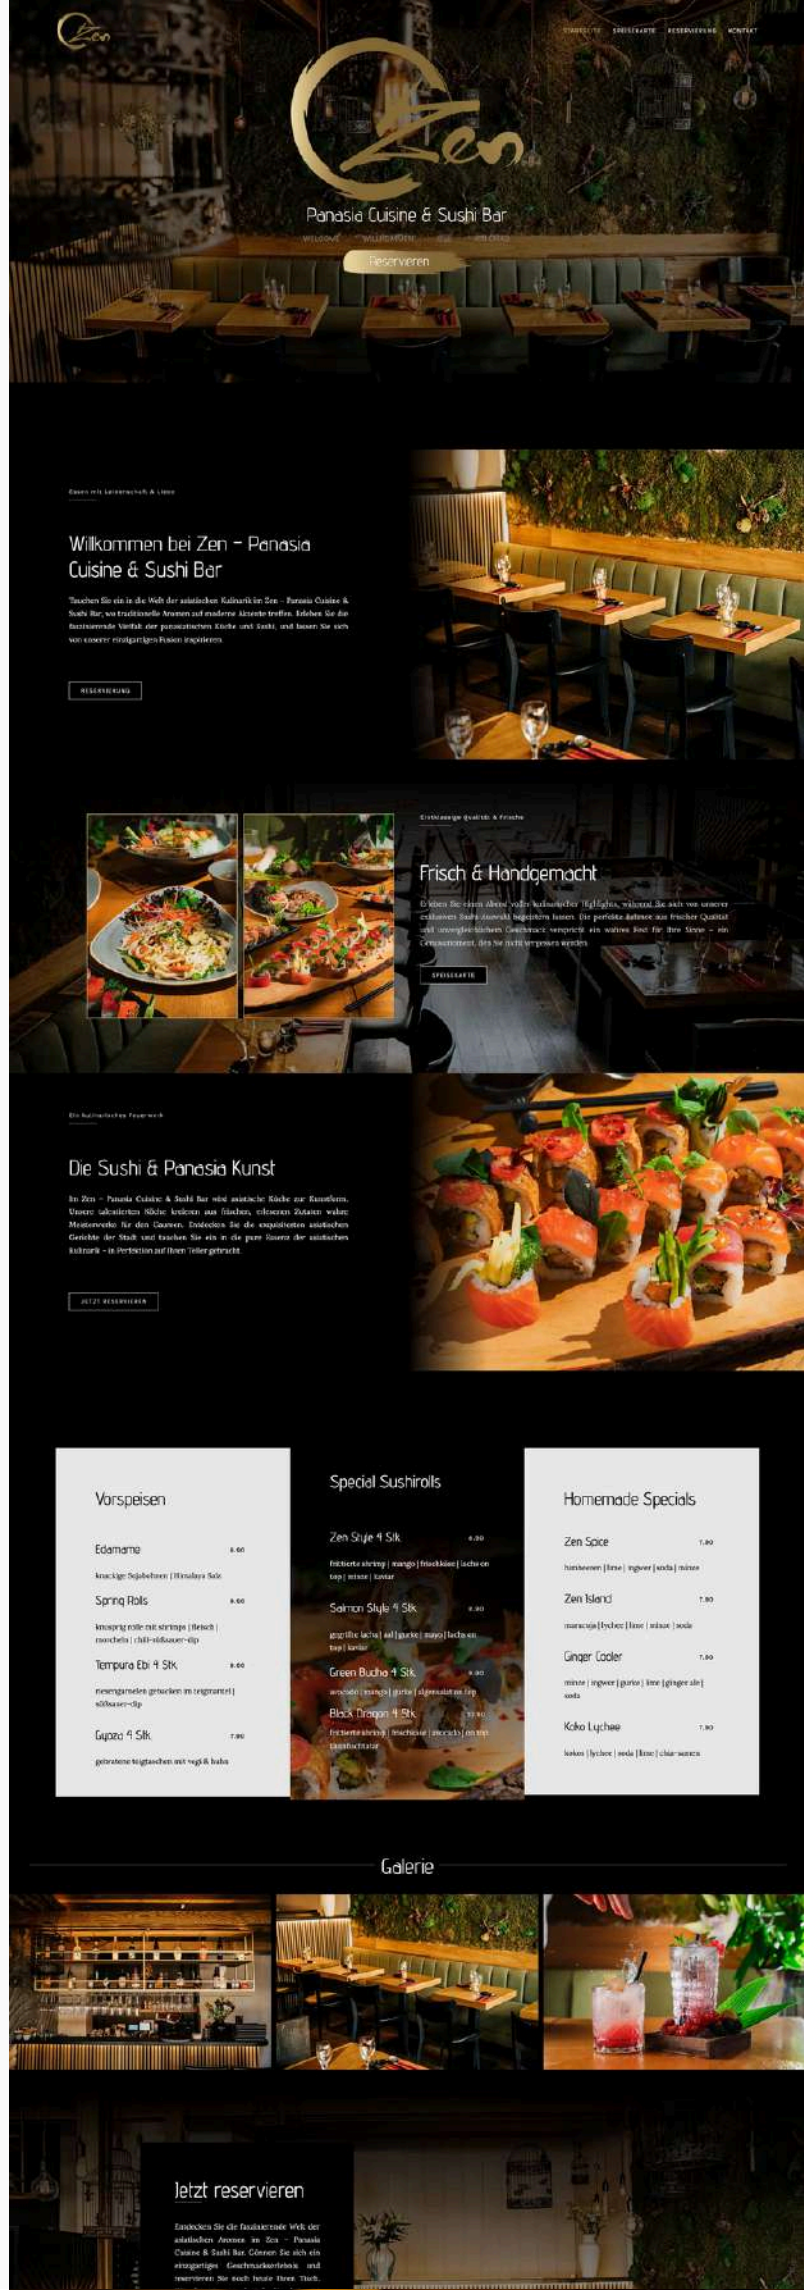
Zen

STARTSEITE SPEISEKARTE RESERVIERUNG KONTAKT

Zen

Panasia Cuisine & Sushi Bar

WELCOME WILLKOMMEN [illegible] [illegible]

Reservieren

Essen mit Leidenschaft & Liebe

Willkommen bei Zen – Panasia Cuisine & Sushi Bar

Tauchen Sie ein in die Welt der asiatischen Kulinarik im Zen – Panasia Cuisine & Sushi Bar, wo traditionelle Aromen auf moderne Akzente treffen. Erleben Sie die faszinierende Vielfalt der panasiatischen Küche und Sushi, und lassen Sie sich von unserer einzigartigen Fusion inspirieren.

RESERVIERUNG

Erstklassige Qualität & Frische

Frisch & Handgemacht

Erleben Sie einen Abend voller kulinarischer Highlights, während Sie sich von unserer exklusiven Sushi-Auswahl begeistern lassen. Die perfekte Balance aus frischer Qualität und unvergleichlichem Geschmack verspricht ein wahres Fest für Ihre Sinne – ein Genussmoment, den Sie nicht vergessen werden.

SPEISEKARTE

Ein kulinarisches Feuerwerk

Die Sushi & Panasia Kunst

Im Zen – Panasia Cuisine & Sushi Bar wird asiatische Küche zur Kunstform. Unsere talentierten Köche kreieren aus frischen, erlesenen Zutaten wahre Meisterwerke für den Gaumen. Entdecken Sie die exquisitesten asiatischen Gerichte der Stadt und tauchen Sie ein in die pure Essenz der asiatischen Kulinarik – in Perfektion auf Ihren Teller gebracht.

JETZT RESERVIEREN

Vorspeisen

Edamame 5.90
knackige Sojabohnen | Himalaya Salz

Spring Rolls 6.90
knusprig rolle mit shrimps | fleisch | morcheln | chili-süßsauer-dip

Tempura Ebi 4 Stk. 8.90
riesengarnelen gebacken im teigmantel | süßsauer-dip

Gyoza 4 Stk. 7.90
gebratene teigtaschen mit vegi & huhn

Special Sushirolls

Zen Style 4 Stk. 8.90
frittierte shrimp | mango | frischkäse | lachs on top | mixer | kaviar

Salmon Style 4 Stk. 8.90
gegrillte lachs | aal | gurke | mayo | lachs on top | kaviar

Green Bucha 4 Stk. 8.90
avocado | mango | gurke | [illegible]

Black Dragon 4 Stk. 12.90
frittierte shrimp | frischkäse | avocado | on top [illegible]

Homemade Specials

Zen Spice 7.90
himbeeren | lime | ingwer | soda | minze

Zen Island 7.90
maracuja | lychee | lime | minze | soda

Ginger Cooler 7.90
minze | ingwer | gurke | lime | ginger ale | soda

Koko Lychee 7.90
kokos | lychee | soda | lime | chia-samen

Galerie

Jetzt reservieren

Entdecken Sie die faszinierende Welt der asiatischen Aromen im Zen – Panasia Cuisine & Sushi Bar. Gönnen Sie sich ein einzigartiges Geschmackserlebnis und reservieren Sie noch heute Ihren Tisch.